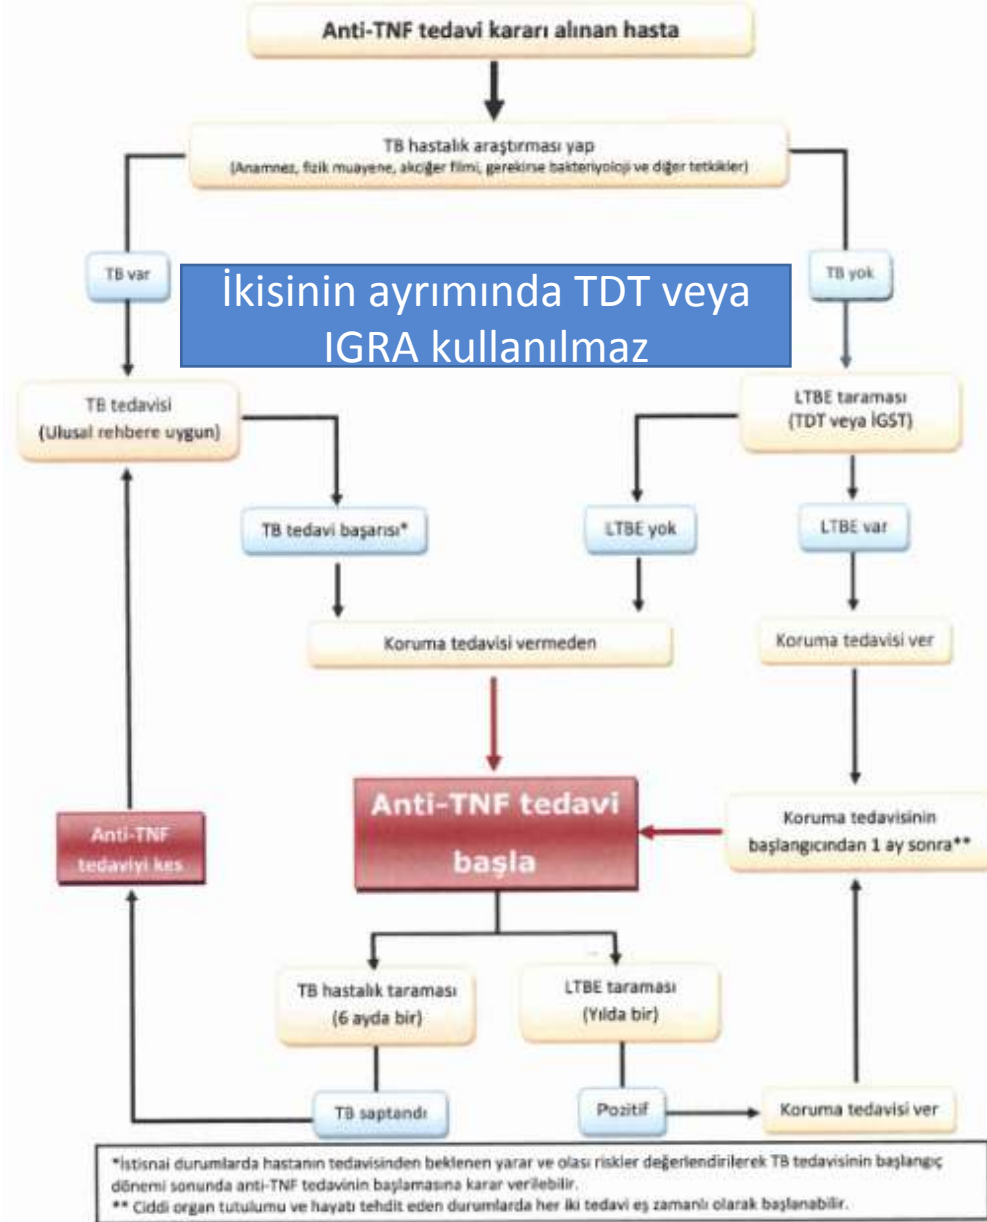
Anti-TNF tedavi kararı alınan hasta

TB hastalık araştırması yap
(Anamnez, fizik muayene, akciğer filmi, gerekirse bakteriyoloji ve diğer tetkikler)

TB var

İkisinin ayrımında TDT veya IGRA kullanılmaz

TB yok

TB tedavisi
(Ulusal rehbere uygun)

LTBE taraması
(TDT veya İGST)

TB tedavi başarısı*

LTBE yok

LTBE var

Koruma tedavisi vermeden

Koruma tedavisi ver

Anti-TNF tedaviyi kes

Anti-TNF tedavi başla

Koruma tedavisinin başlangıcından 1 ay sonra**

TB hastalık taraması
(6 ayda bir)

LTBE taraması
(Yılda bir)

TB saptandı

Pozitif

Koruma tedavisi ver

*İstisnai durumlarda hastanın tedavisinden beklenen yarar ve olası riskler değerlendirilerek TB tedavisinin başlangıç dönemi sonunda anti-TNF tedavinin başlamasına karar verilebilir.
** Ciddi organ tutulumu ve hayatı tehdit eden durumlarda her iki tedavi eş zamanlı olarak başlanabilir.